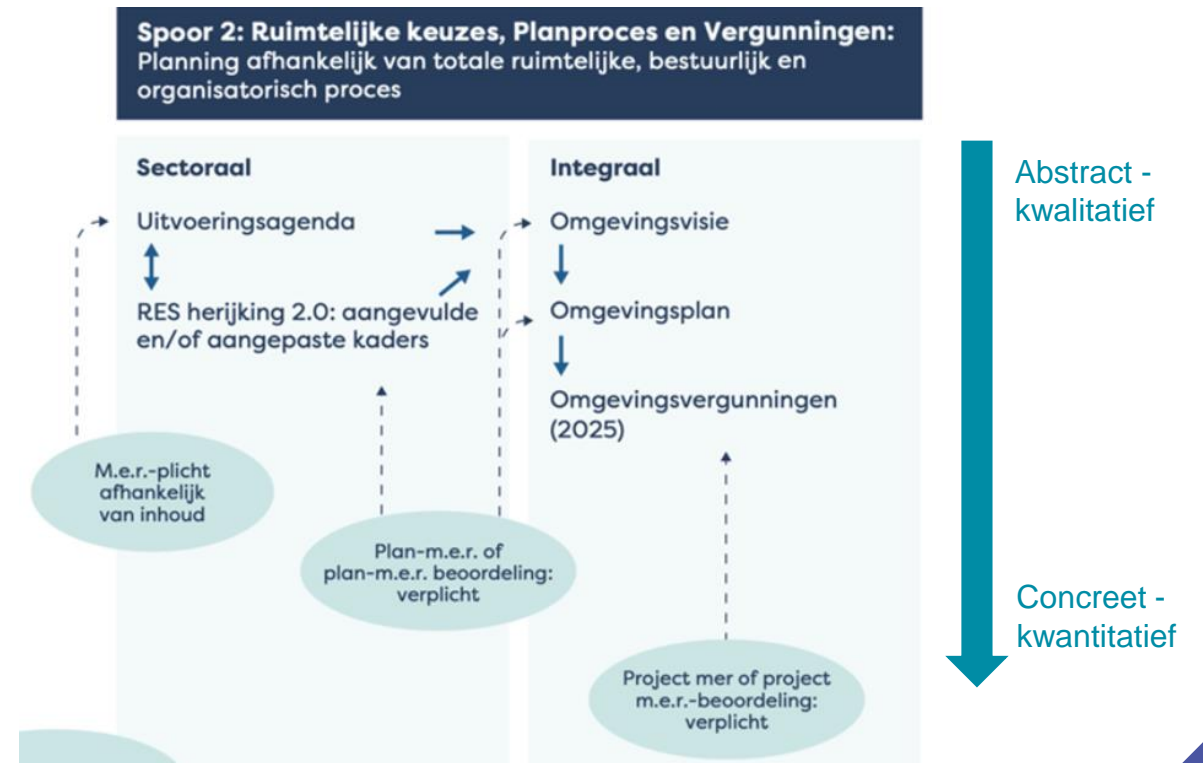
Spoor 2: Ruimtelijke keuzes, Planproces en Vergunningen:
Planning afhankelijk van totale ruimtelijke, bestuurlijk en organisatorisch proces

Sectoraal

Uitvoeringsagenda

RES herijking 2.0: aangevulde en/of aangepaste kaders

M.e.r.-plicht afhankelijk van inhoud

Plan-m.e.r. of plan-m.e.r. beoordeling: verplicht

Integraal

Omgevingsvisie

Omgevingsplan

Omgevingsvergunningen (2025)

Project mer of project m.e.r.-beoordeling: verplicht

Abstract - kwalitatief

Concreet - kwantitatief